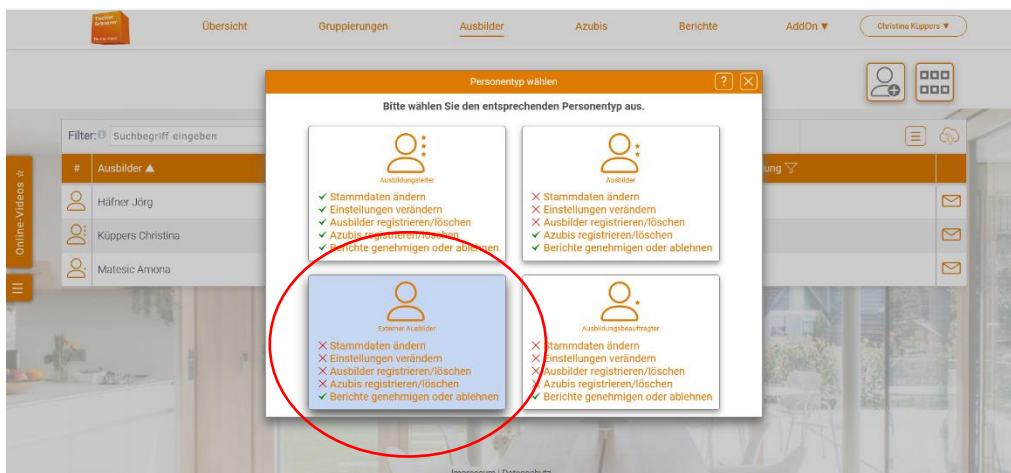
Übersicht Gruppierungen Ausbilder Azubis Berichte AddOn ▼ Christina Küppers ▼

Filter: Suchbegriff eingeben

| # | Ausbilder ▲ |
|---|---|
| | Häfner Jörg |
| | Küppers Christina |
| | Matesic Amona |

ung

Online-Videos ☆

Personentyp wählen

Bitte wählen Sie den entsprechenden Personentyp aus.

Ausbildungsleiter
✓ Stammdaten ändern
✓ Einstellungen verändern
✓ Ausbilder registrieren/löschen
✓ Azubis registrieren/löschen
✓ Berichte genehmigen oder ablehnen

Ausbilder
✕ Stammdaten ändern
✕ Einstellungen verändern
✕ Ausbilder registrieren/löschen
✓ Azubis registrieren/löschen
✓ Berichte genehmigen oder ablehnen

Externer Ausbilder
✕ Stammdaten ändern
✕ Einstellungen verändern
✕ Ausbilder registrieren/löschen
✕ Azubis registrieren/löschen
✓ Berichte genehmigen oder ablehnen

Ausbildungsbeauftragter
✕ Stammdaten ändern
✕ Einstellungen verändern
✕ Ausbilder registrieren/löschen
✕ Azubis registrieren/löschen
✓ Berichte genehmigen oder ablehnen

Impressum | Datenschutz